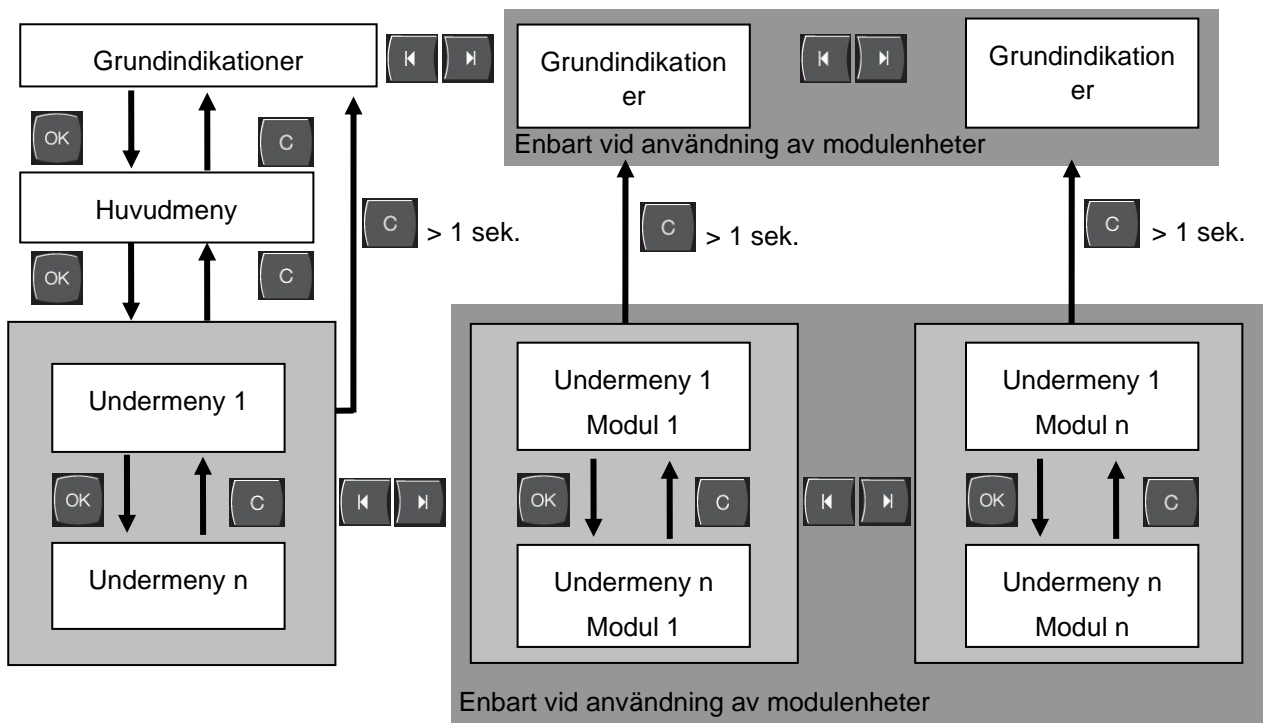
Grundindikationer

Grundindikationer

Grundindikationer

Enbart vid användning av modulenheter

OK

C

Huvudmeny

C > 1 sek.

C > 1 sek.

C > 1 sek.

OK

C

Undermeny 1

OK

C

Undermeny n

Undermeny 1
Modul 1

OK

C

Undermeny n
Modul 1

Undermeny 1
Modul n

OK

C

Undermeny n
Modul n

Enbart vid användning av modulenheter